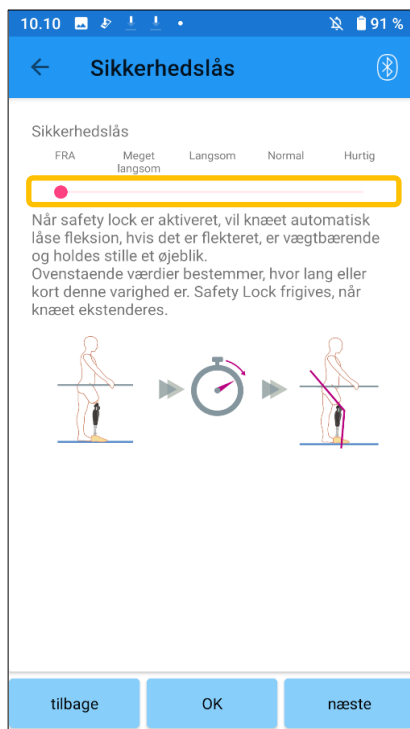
10.10 91 %

Sikkerhedslås

Sikkerhedslås

FRA Meget langsom Langsom Normal Hurtig

Når safety lock er aktiveret, vil knæet automatisk låse fleksion, hvis det er flekteret, er vægtbærende og holdes stille et øjeblik.
Ovenstaende værdier bestemmer, hvor lang eller kort denne varighed er. Safety Lock frigives, når knæet ekstenderes.

tilbage OK næste